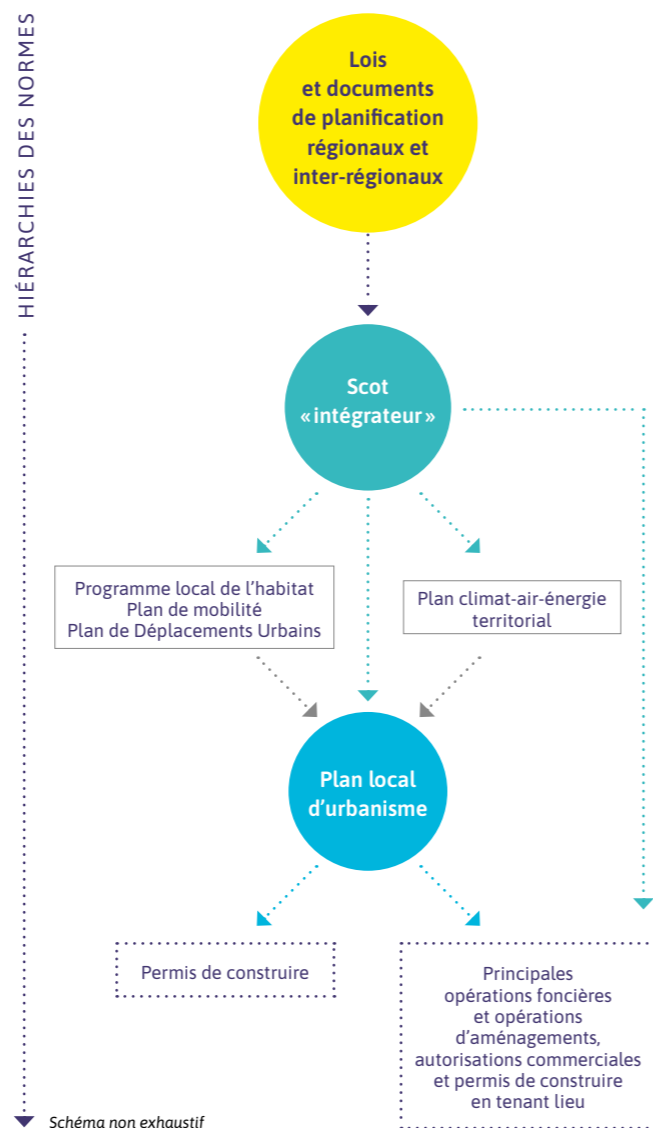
HIÉRARCHIES DES NORMES

Lois et documents de planification régionaux et inter-régionaux

Scot «intégrateur»

Programme local de l'habitat
Plan de mobilité
Plan de Déplacements Urbains

Plan climat-air-énergie territorial

Plan local d'urbanisme

Permis de construire

Principales opérations foncières et opérations d'aménagements, autorisations commerciales et permis de construire en tenant lieu

Schéma non exhaustif